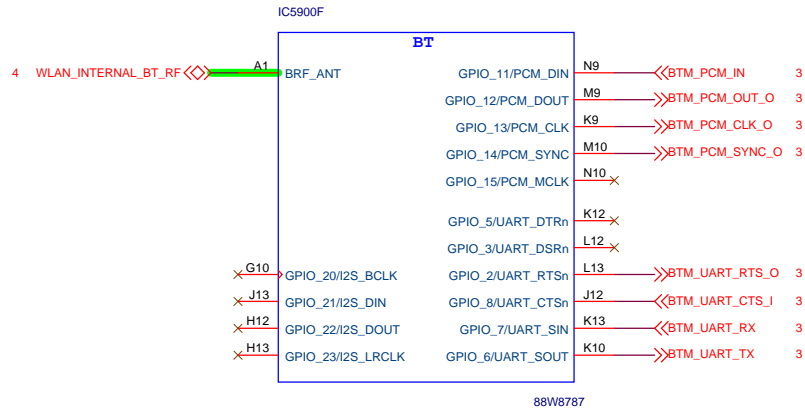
IC5900F

BT

4 WLAN_INTERNAL_BT_RF

A1

BRF_ANT

GPIO_11/PCM_DIN N9 BTM_PCM_IN 3

GPIO_12/PCM_DOUT M9 BTM_PCM_OUT_O 3

GPIO_13/PCM_CLK K9 BTM_PCM_CLK_O 3

GPIO_14/PCM_SYNC M10 BTM_PCM_SYNC_O 3

GPIO_15/PCM_MCLK N10

GPIO_5/UART_DTRn K12

GPIO_3/UART_DSRn L12

G10 GPIO_20/I2S_BCLK

GPIO_2/UART_RTSn L13 BTM_UART_RTS_O 3

J13 GPIO_21/I2S_DIN

GPIO_8/UART_CTSn J12 BTM_UART_CTS_I 3

H12 GPIO_22/I2S_DOUT

GPIO_7/UART_SIN K13 BTM_UART_RX 3

H13 GPIO_23/I2S_LRCLK

GPIO_6/UART_SOUT K10 BTM_UART_TX 3

88W8787